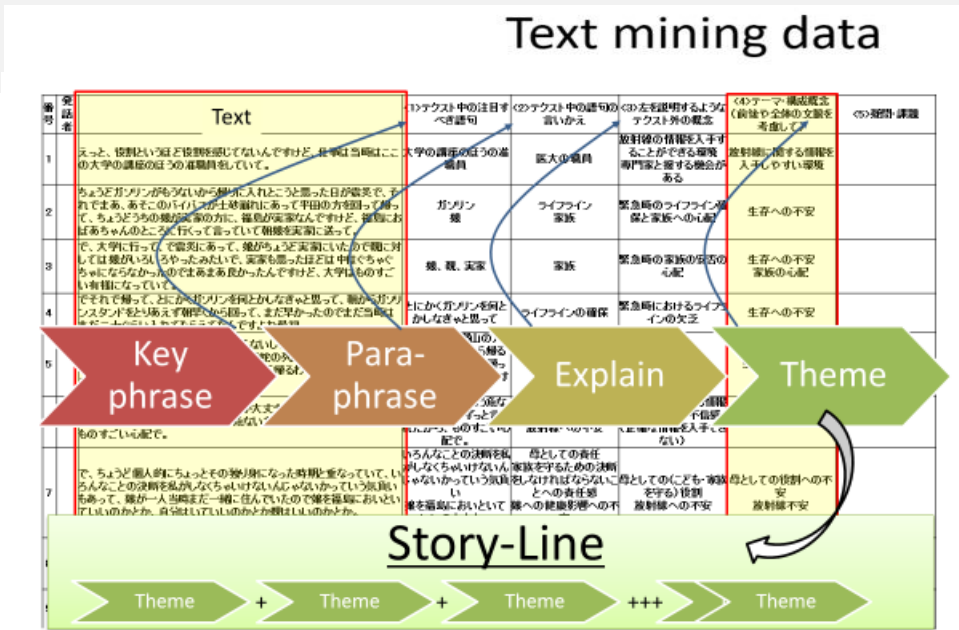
Text mining data

| 番号 | 発話者 | Text | <1>テクスト中の注目すべき語句 | <2>テクスト中の語句の言いかえ | <3>左を説明するようなテクスト外の概念 | <4>テーマ・構成概念（前後や全体の文脈を考慮して） | <5>疑問・課題 |
|---|---|---|---|---|---|---|---|
| 1 | | えっと、役割という程と役割を感じてないんですけど、仕事は当時はここの大学の講座のほうの准職員をしていて。 | 大学の講座のほうの准職員 | 医大の職員 | 放射線の情報を入手することができる環境 専門家と接する機会がある | 放射線に関する情報を入手しやすい環境 | |
| 2 | | ちょうどガソリンがもうないから早めに入れとこうと思った日が震災で、それでまあ、あそこのバイパスで止まっていて半田の方を回って帰って、ちょうどうちの娘が実家の方に、福島が実家なんですけど、福島におばあちゃんのところに行って言って朝娘を実家に送って。 | ガソリン 娘 | ライフライン 家族 | 緊急時のライフライン確保と家族への心配 | 生存への不安 | |
| 3 | | で、大学に行って、で震災にあって、娘がちょうど実家にいたので親に対しては娘がいろいろやったみたいで、実家も思ったほどは中はぐちゃぐちゃにならなかったのでまあまあ良かったんですけど、大学はものすごい有様になっていて。 | 娘、親、実家 | 家族 | 緊急時の家族の安否の心配 | 生存への不安 家族の心配 | |
| 4 | | でそれで帰って、とにかくガソリンを何とかしなきゃと思って、朝からガソリンスタンドをとり敢えず朝早くから回って、まだ早かったのでまだ当時はまだ一本分位入れて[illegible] | とにかくガソリンを何とかしなきゃと思って | ライフラインの確保 | 緊急時におけるライフラインの欠乏 | 生存への不安 | |
| 5 | | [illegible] | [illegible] | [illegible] | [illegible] | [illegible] | |
| 6 | | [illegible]大丈夫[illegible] ものすごい心配で。 | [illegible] ものすごい心配で。 | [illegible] 放射線への不安 | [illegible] | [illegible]な情報を入手できない) | |
| 7 | | で、ちょうど個人的にちょっとその独り身になった時期と重なっていて、いろんなことの決断を私がしなくちゃいけないんじゃないかっていう気負いもあって、娘が一人当時まだ一緒に住んでいたので娘を福島においといていいのかとか、自分はいていいのかとか頑張いいのかとか。 | いろんなことの決断を私がしなくちゃいけないんじゃないかっていう気負い 娘を福島においといて | 母としての責任 家族を守るための決断をしなければならないことへの責任感 娘への健康影響への不安 | 母としての(こども・家族を守る)役割 放射線への不安 | 母としての役割への不安 放射線不安 | |

Key phrase
Para-phrase
Explain
Theme

Story-Line
Theme + Theme + Theme +++ Theme